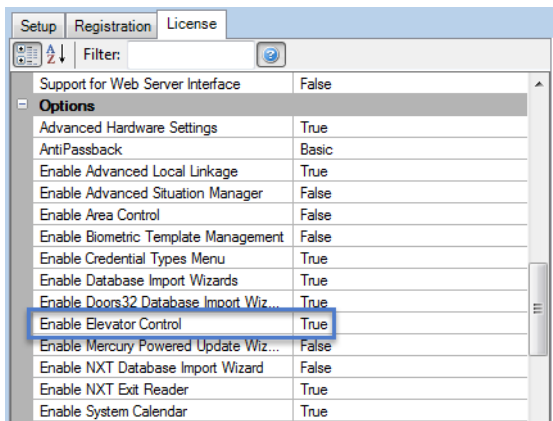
Setup | Registration | License

Filter:

| | |
|---|---|
| Support for Web Server Interface | False |
| Options | |
| Advanced Hardware Settings | True |
| AntiPassback | Basic |
| Enable Advanced Local Linkage | True |
| Enable Advanced Situation Manager | False |
| Enable Area Control | False |
| Enable Biometric Template Management | False |
| Enable Credential Types Menu | True |
| Enable Database Import Wizards | True |
| Enable Doors32 Database Import Wiz... | True |
| Enable Elevator Control | True |
| Enable Mercury Powered Update Wiz... | False |
| Enable NXT Database Import Wizard | False |
| Enable NXT Exit Reader | True |
| Enable System Calendar | True |